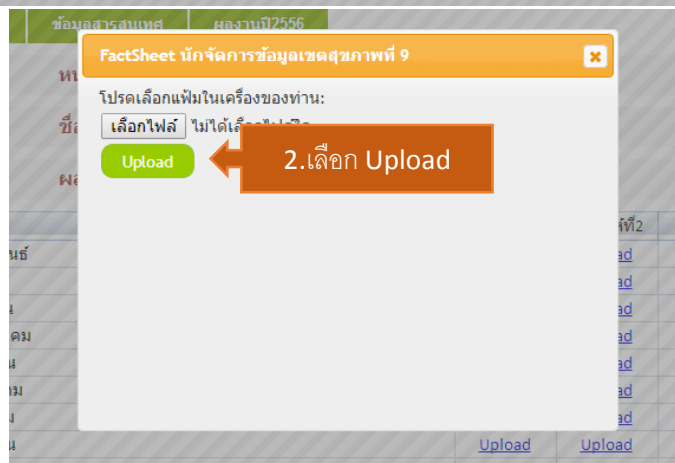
ข้อมูลสารสนเทศ ผลงานปี2556

FactSheet นักจัดการข้อมูลเขตสุขภาพที่ 9

โปรดเลือกแฟ้มในเครื่องของท่าน:

เลือกไฟล์ ไม่ได้เลือก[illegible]

Upload

2.เลือก Upload

หน

ชื่อ

ผล

ที่2

นธ์

น

คม

น

าม

ง

น

Upload

Upload

Upload

Upload

Upload

Upload

Upload

Upload

Upload